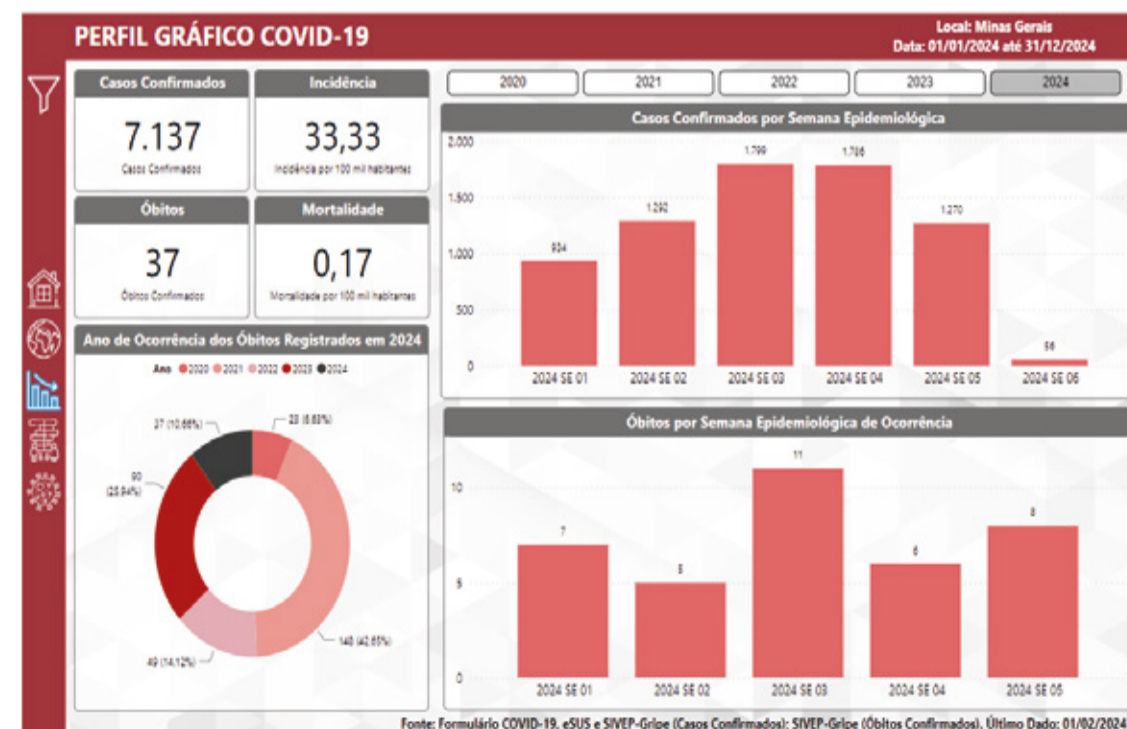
PERFIL GRÁFICO COVID-19

Local: Minas Gerais
Data: 01/01/2024 até 31/12/2024

Casos Confirmados
7.137
Casos Confirmados

Incidência
33,33
Incidência por 100 mil habitantes

Óbitos
37
Óbitos Confirmados

Mortalidade
0,17
Mortalidade por 100 mil habitantes

Ano de Ocorrência dos Óbitos Registrados em 2024

Ano 2020 2021 2022 2023 2024

37 (10,66%)
23 (6,63%)
90 (25,94%)
148 (42,65%)
49 (14,12%)

2020 2021 2022 2023 2024

Casos Confirmados por Semana Epidemiológica

2.000
1.500
1.000
500
0

934
1.292
1.799
1.786
1.270
56

2024 SE 01 2024 SE 02 2024 SE 03 2024 SE 04 2024 SE 05 2024 SE 06

Óbitos por Semana Epidemiológica de Ocorrência

10
5
0

7
5
11
6
8

2024 SE 01 2024 SE 02 2024 SE 03 2024 SE 04 2024 SE 05

Fonte: Formulário COVID-19, eSUS e SIVEP-Gripe (Casos Confirmados); SIVEP-Gripe (Óbitos Confirmados). Último Dado: 01/02/2024